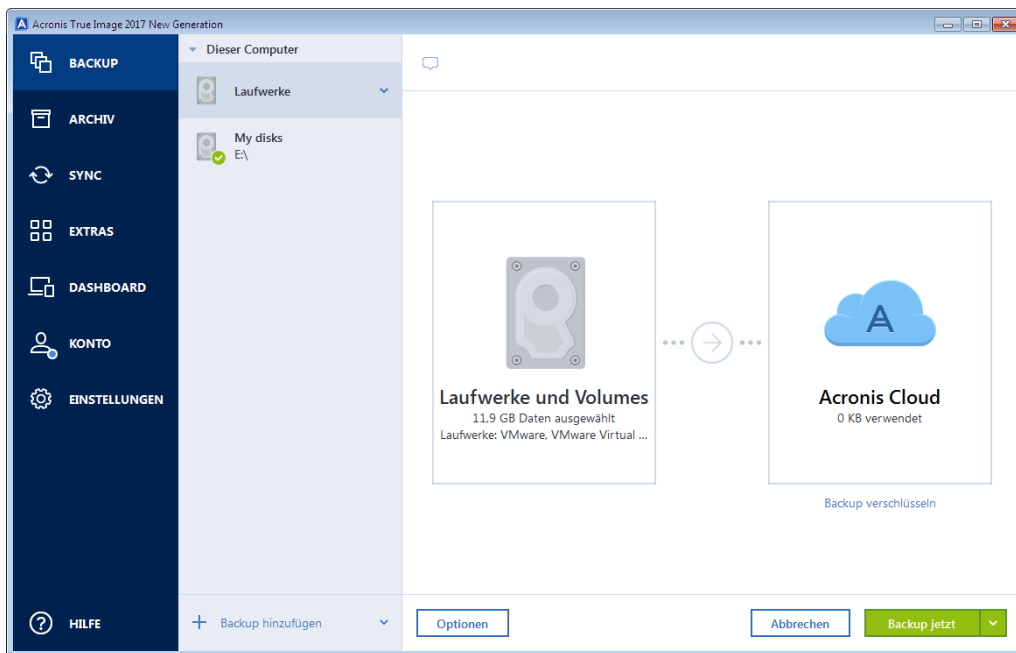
Acronis True Image 2017 New Generation

BACKUP
ARCHIV
SYNC
EXTRAS
DASHBOARD
KONTO
EINSTELLUNGEN
HILFE

Dieser Computer
Laufwerke
My disks
E:\

Laufwerke und Volumes
11,9 GB Daten ausgewählt
Laufwerke: VMware, VMware Virtual ...

Acronis Cloud
0 KB verwendet

Backup verschlüsseln

Backup hinzufügen
Optionen
Abbrechen
Backup jetzt